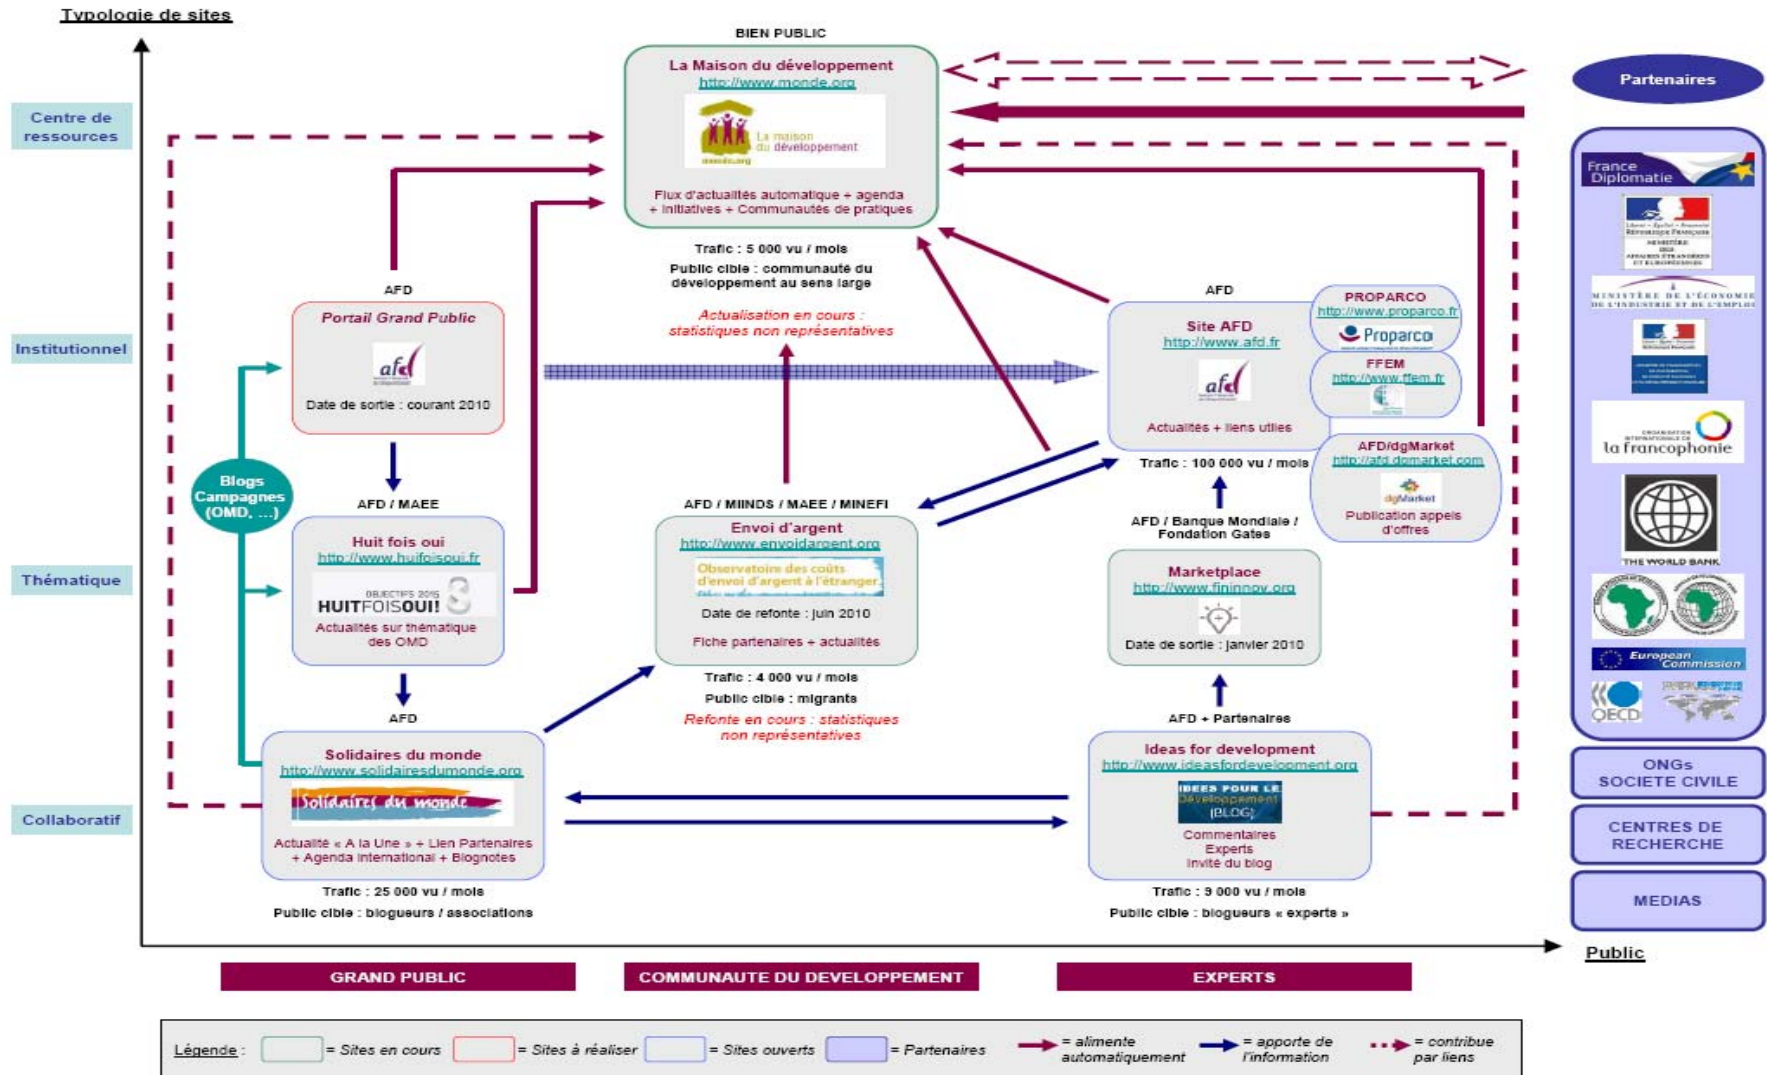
Typologie de sites

Centre de ressources

Institutionnel

Thématique

Collaboratif

BIEN PUBLIC

La Maison du développement
http://www.monde.org
La maison du développement
Flux d'actualités automatique + agenda + Initiatives + Communautés de pratiques

Trafic : 5 000 vu / mois
Public cible : communauté du développement au sens large

Actualisation en cours : statistiques non représentatives

AFD
Portail Grand Public
afd
Date de sortie : courant 2010

Blogs Campagnes (OMD, ...)

AFD / MAEE
Huit fois oui
http://www.huitfoisoui.fr
OBJECTIFS 2015 HUITFOISOUI!
Actualités sur thématique des OMD

AFD
Solidaires du monde
http://www.solidairesdumonde.org
Solidaires du monde
Actualité « A la Une » + Lien Partenaires + Agenda international + Blognotes

Trafic : 25 000 vu / mois
Public cible : blogueurs / associations

AFD / MIINDS / MAEE / MINEFI
Envoi d'argent
http://www.envoidargent.org
Observatoire des coûts d'envoi d'argent à l'étranger
Date de refonte : juin 2010
Fiche partenaires + actualités

Trafic : 4 000 vu / mois
Public cible : migrants
Refonte en cours : statistiques non représentatives

AFD
Site AFD
http://www.afd.fr
afd
Actualités + liens utiles

Trafic : 100 000 vu / mois

PROPARCO
http://www.proparco.fr
Proparco

FFEM
http://www.ffem.fr

AFD/dgMarket
http://afd.dgmarket.com
dgMarket
Publication appels d'offres

AFD / Banque Mondiale / Fondation Gates
Marketplace
http://www.fininnov.org
Date de sortie : janvier 2010

AFD + Partenaires
Ideas for development
http://www.ideasfordevelopment.org
IDEES POUR LE Développement (BLOG)
Commentaires Experts Invité du blog

Trafic : 9 000 vu / mois
Public cible : blogueurs « experts »

Partenaires

France Diplomatie
MINISTÈRE DE L'ÉCONOMIE DE L'INDUSTRIE ET DE L'EMPLOI
la francophonie
THE WORLD BANK
European Commission
OECD

ONGs SOCIETE CIVILE
CENTRES DE RECHERCHE
MEDIAS

Public

GRAND PUBLIC
COMMUNAUTE DU DEVELOPPEMENT
EXPERTS

Légende : = Sites en cours = Sites à réaliser = Sites ouverts = Partenaires = alimente automatiquement = apporte de l'information = contribue par liens